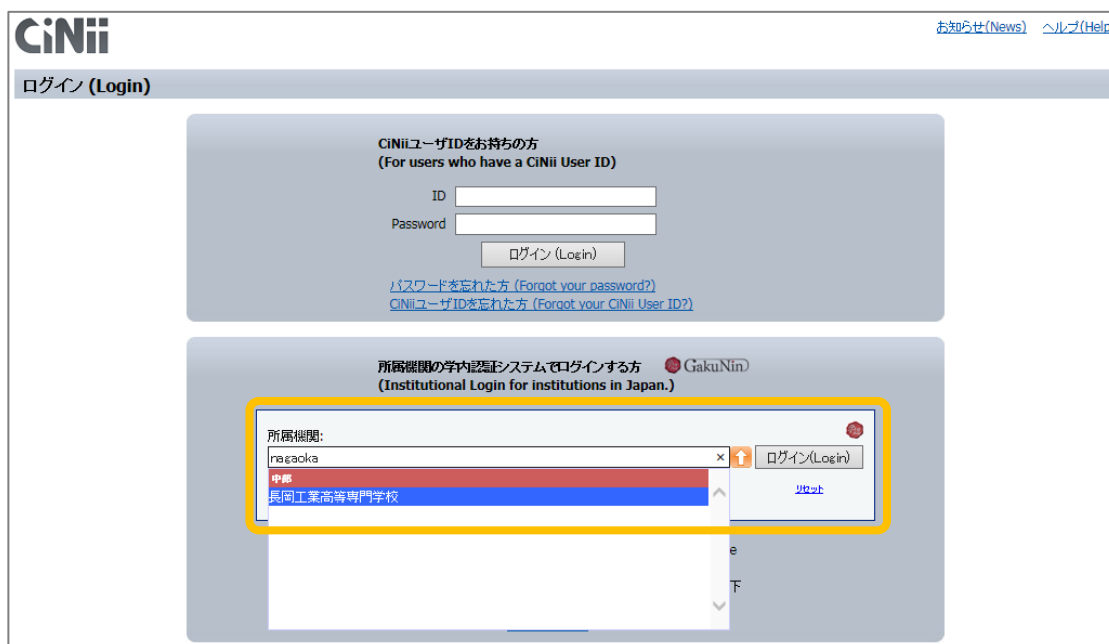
CiNii

お知らせ(News)　ヘルプ(Help

ログイン (Login)

CiNiiユーザIDをお持ちの方
(For users who have a CiNii User ID)

ID
Password

ログイン (Login)

パスワードを忘れた方 (Forgot your password?)
CiNiiユーザIDを忘れた方 (Forgot your CiNii User ID?)

所属機関の学内認証システムでログインする方 GakuNin
(Institutional Login for institutions in Japan.)

所属機関:
nagaoka ×
ログイン(Login)
中部
長岡工業高等専門学校
リセット

e
下